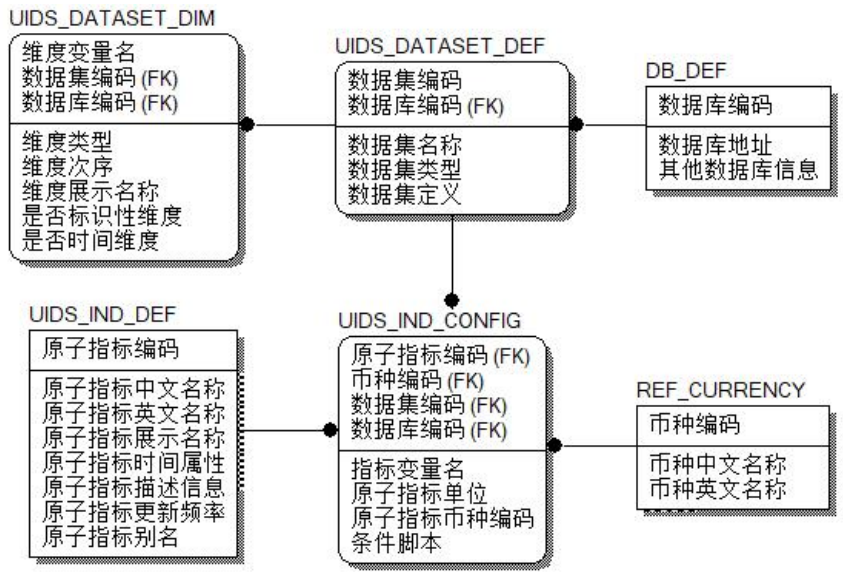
UIDS_DATASET_DIM

维度变量名
数据集编码 (FK)
数据库编码 (FK)

维度类型
维度次序
维度展示名称
是否标识性维度
是否时间维度

UIDS_DATASET_DEF

数据集编码
数据库编码 (FK)

数据集名称
数据集类型
数据集定义

DB_DEF

数据库编码

数据库地址
其他数据库信息

UIDS_IND_DEF

原子指标编码

原子指标中文名称
原子指标英文名称
原子指标展示名称
原子指标时间属性
原子指标描述信息
原子指标更新频率
原子指标别名

UIDS_IND_CONFIG

原子指标编码 (FK)
币种编码 (FK)
数据集编码 (FK)
数据库编码 (FK)

指标变量名
原子指标单位
原子指标币种编码
条件脚本

REF_CURRENCY

币种编码

币种中文名称
币种英文名称